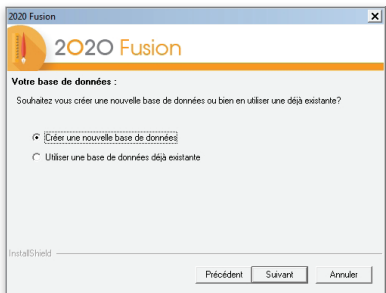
2020 Fusion

2020 Fusion

Votre base de données :

Souhaitez vous créer une nouvelle base de données ou bien en utiliser une déjà existante?

Créer une nouvelle base de données

Utiliser une base de données déjà existante

InstallShield

Précédent

Suivant

Annuler